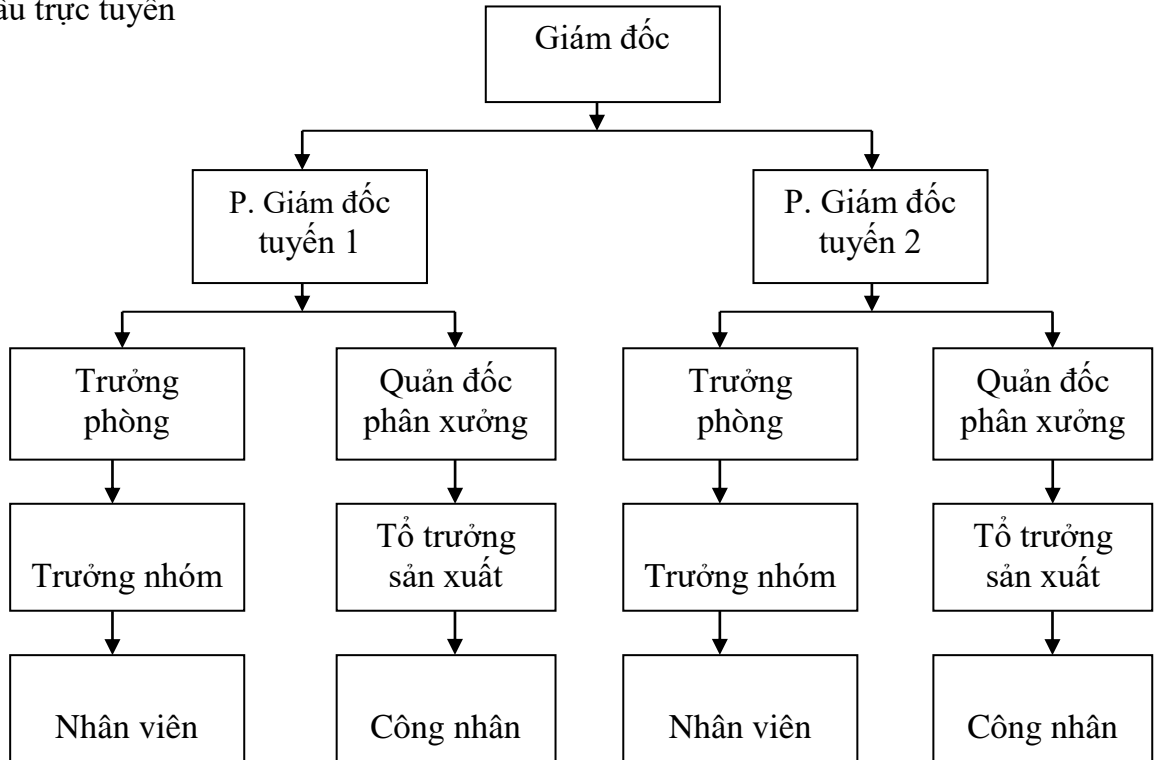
ấu trực tuyến

Giám đốc

P. Giám đốc tuyến 1

P. Giám đốc tuyến 2

Trưởng phòng

Quản đốc phân xưởng

Trưởng phòng

Quản đốc phân xưởng

Trưởng nhóm

Tổ trưởng sản xuất

Trưởng nhóm

Tổ trưởng sản xuất

Nhân viên

Công nhân

Nhân viên

Công nhân